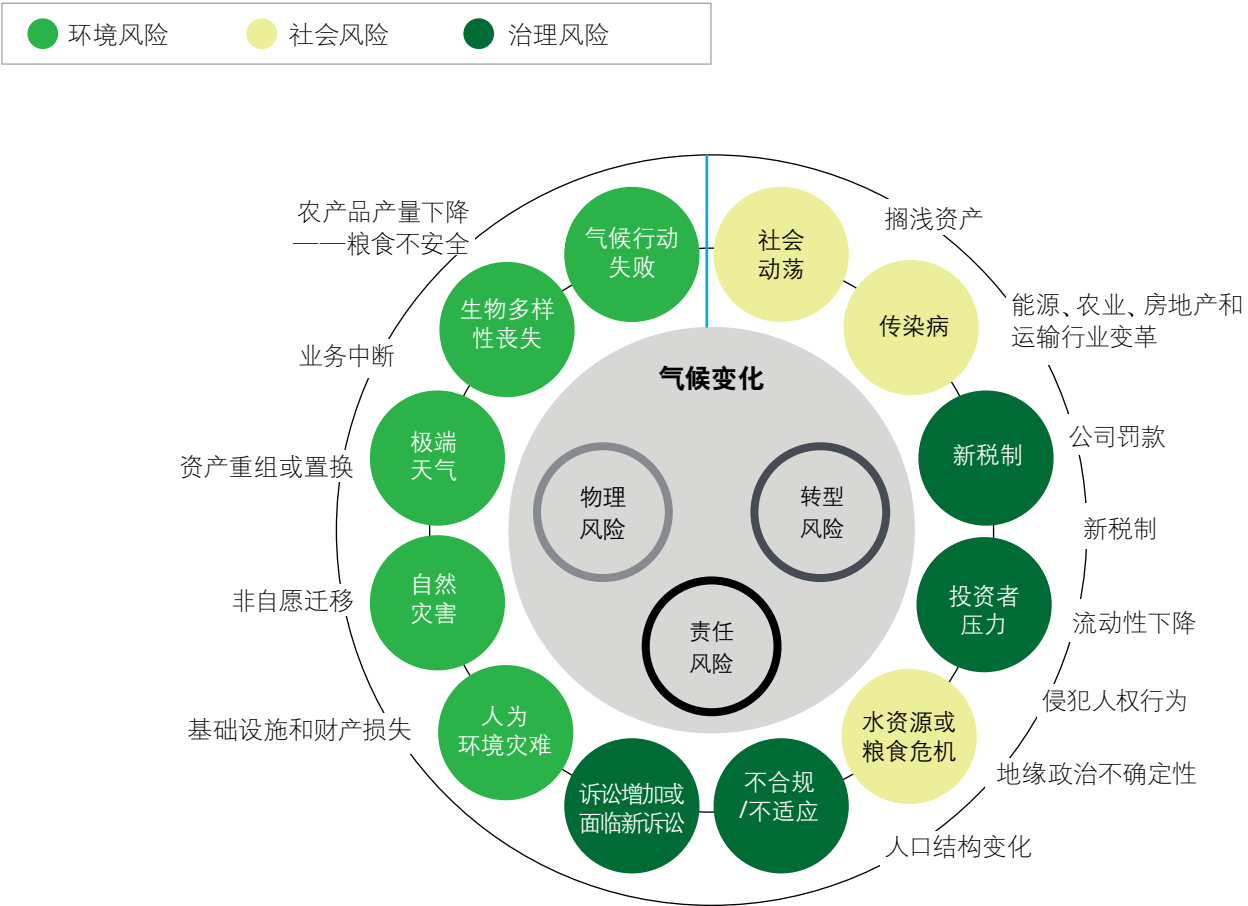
环境风险　社会风险　治理风险

气候变化

物理风险

转型风险

责任风险

气候行动失败

社会动荡

传染病

新税制

投资者压力

水资源或粮食危机

不合规/不适应

诉讼增加或面临新诉讼

人为环境灾难

自然灾害

极端天气

生物多样性丧失

农产品产量下降——粮食不安全

搁浅资产

能源、农业、房地产和运输行业变革

公司罚款

新税制

流动性下降

侵犯人权行为

地缘政治不确定性

人口结构变化

基础设施和财产损失

非自愿迁移

资产重组或置换

业务中断